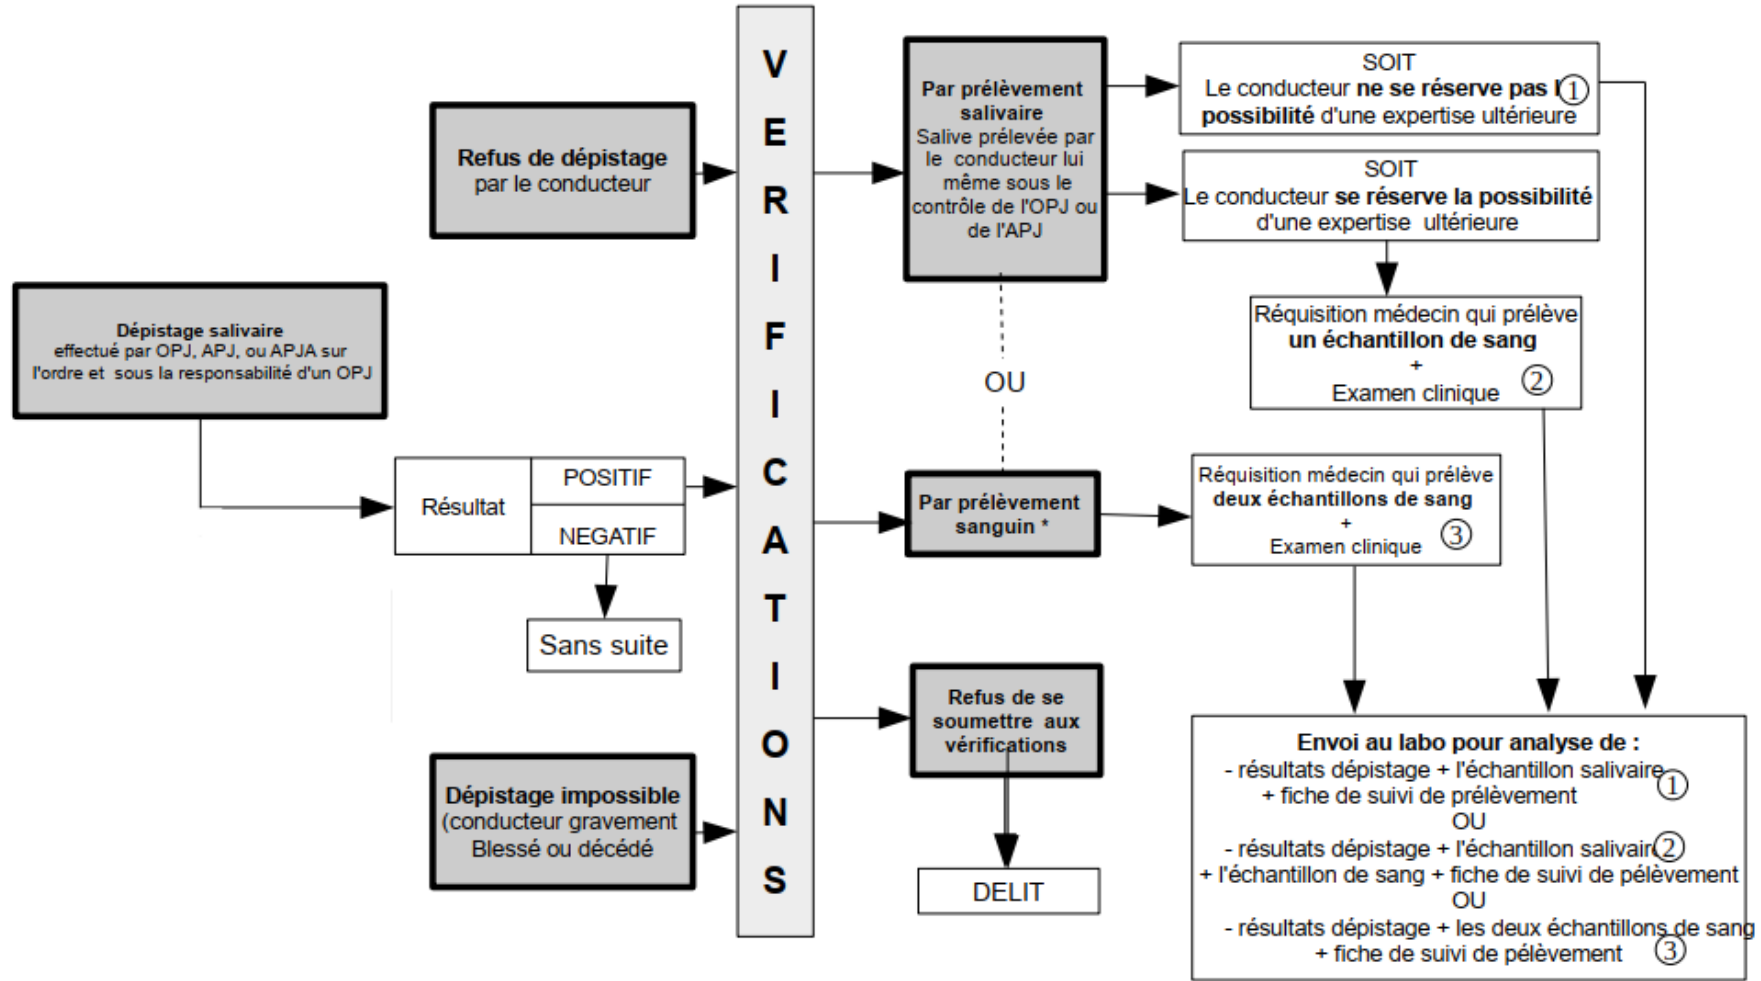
Refus de dépistage par le conducteur

Dépistage salivaire effectué par OPJ, APJ, ou APJA sur l'ordre et sous la responsabilité d'un OPJ

Résultat

POSITIF

NEGATIF

Sans suite

Dépistage impossible (conducteur gravement Blessé ou décédé

V E R I F I C A T I O N S

Par prélèvement salivaire
Salive prélevée par le conducteur lui même sous le contrôle de l'OPJ ou de l'APJ

OU

Par prélèvement sanguin *

Refus de se soumettre aux vérifications

DELIT

SOIT
Le conducteur **ne se réserve pas l** ① **possibilité** d'une expertise ultérieure

SOIT
Le conducteur **se réserve la possibilité** d'une expertise ultérieure

Réquisition médecin qui prélève **un échantillon de sang**
+
Examen clinique ②

Réquisition médecin qui prélève **deux échantillons de sang**
+
Examen clinique ③

**Envoi au labo pour analyse de :**
- résultats dépistage + l'échantillon salivaire ①
+ fiche de suivi de prélèvement
OU
- résultats dépistage + l'échantillon salivair②
+ l'échantillon de sang + fiche de suivi de pélèvement
OU
- résultats dépistage + les deux échantillons de sang
+ fiche de suivi de pélèvement ③